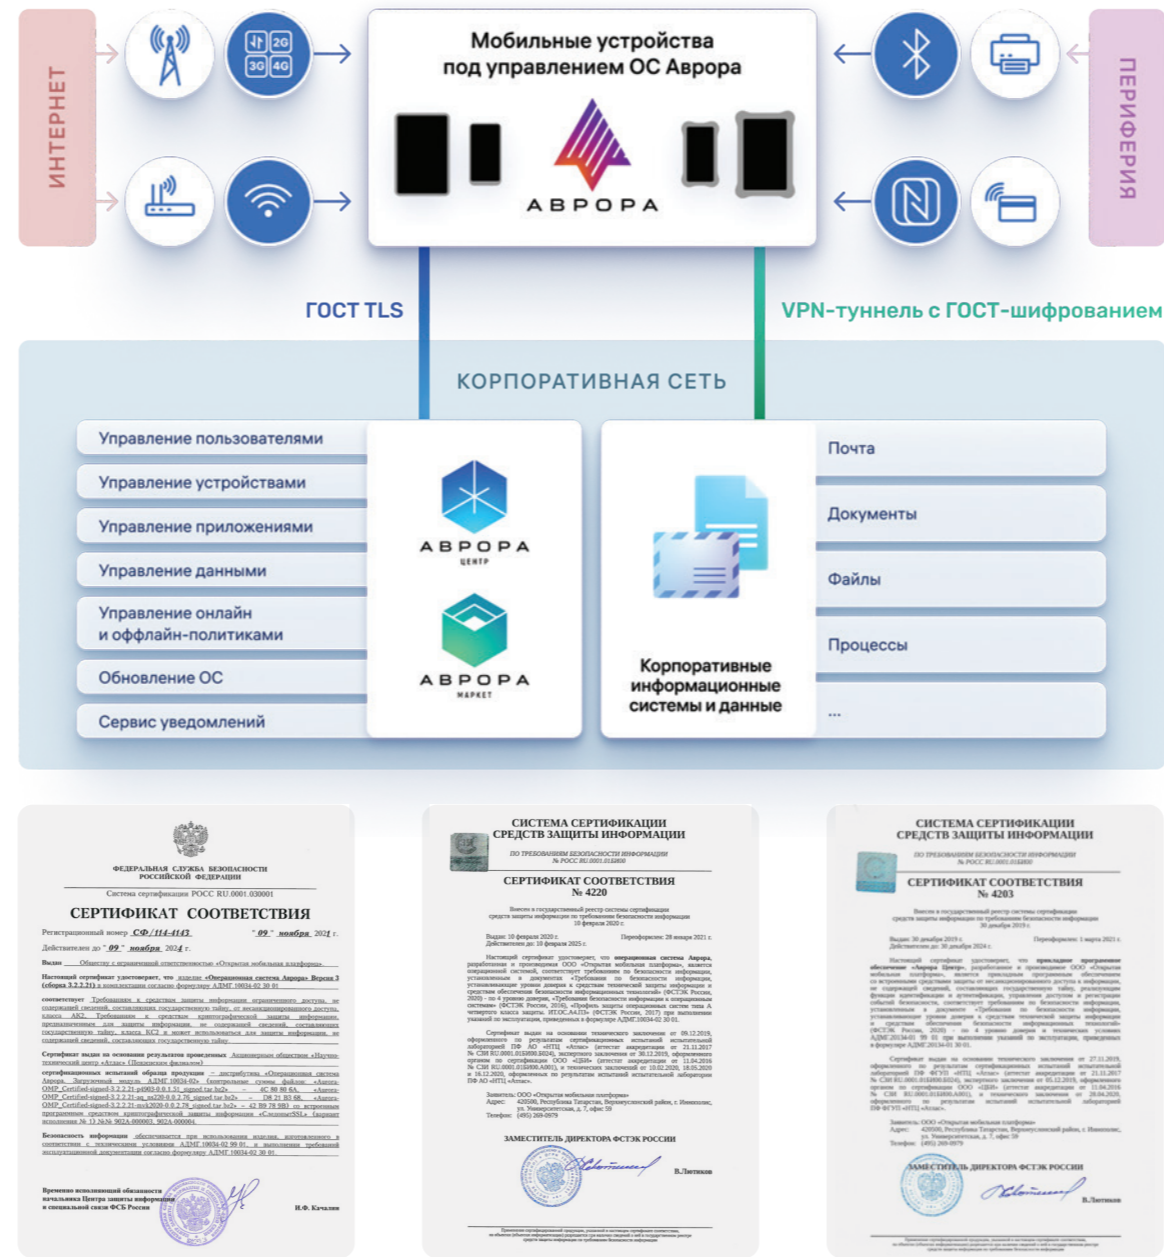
ИНТЕРНЕТ

2G 3G 4G

Мобильные устройства под управлением ОС Аврора

АВРОРА

ПЕРИФЕРИЯ

ГОСТ TLS

VPN-туннель с ГОСТ-шифрованием

КОРПОРАТИВНАЯ СЕТЬ

Управление пользователями

Управление устройствами

Управление приложениями

Управление данными

Управление онлайн и оффлайн-политиками

Обновление ОС

Сервис уведомлений

АВРОРА ЦЕНТР

АВРОРА МАРКЕТ

Корпоративные информационные системы и данные

Почта

Документы

Файлы

Процессы

...

ФЕДЕРАЛЬНАЯ СЛУЖБА БЕЗОПАСНОСТИ РОССИЙСКОЙ ФЕДЕРАЦИИ

Система сертификации РОСС RU.0001.030001

СЕРТИФИКАТ СООТВЕТСТВИЯ

Регистрационный номер СФ/114-4143 "09" ноября 2021 г.

Действителен до "09" ноября 2024 г.

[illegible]

Временно исполняющий обязанности начальника Центра защиты информации и специальной связи ФСБ России

И.Ф. Качалов

СИСТЕМА СЕРТИФИКАЦИИ СРЕДСТВ ЗАЩИТЫ ИНФОРМАЦИИ

ПО ТРЕБОВАНИЯМ БЕЗОПАСНОСТИ ИНФОРМАЦИИ № РОСС RU.0001.01БИ00

СЕРТИФИКАТ СООТВЕТСТВИЯ № 4220

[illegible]

ЗАМЕСТИТЕЛЬ ДИРЕКТОРА ФСТЭК РОССИИ

В.Лютиков

СИСТЕМА СЕРТИФИКАЦИИ СРЕДСТВ ЗАЩИТЫ ИНФОРМАЦИИ

ПО ТРЕБОВАНИЯМ БЕЗОПАСНОСТИ ИНФОРМАЦИИ № РОСС RU.0001.01БИ00

СЕРТИФИКАТ СООТВЕТСТВИЯ № 4203

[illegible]

ЗАМЕСТИТЕЛЬ ДИРЕКТОРА ФСТЭК РОССИИ

В.Лютиков